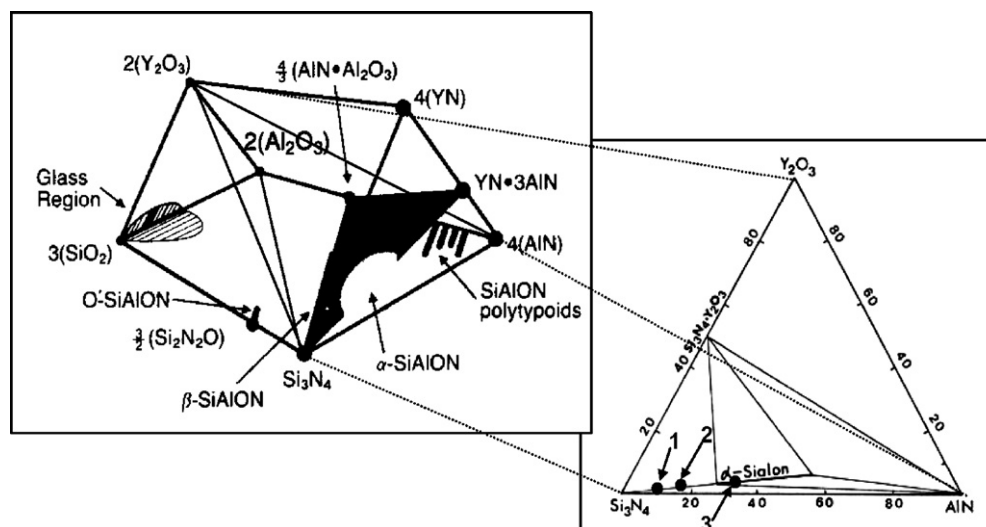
$2(Y_2O_3)$
$\frac{4}{3}(AlN \bullet Al_2O_3)$
$4(YN)$
$2(Al_2O_3)$
Glass Region
$YN \bullet 3AlN$
$3(SiO_2)$
$4(AlN)$
O'-SiAlON
SiAlON polytypoids
$\frac{3}{2}(Si_2N_2O)$
$\alpha$-SiAlON
$Si_3N_4$
$\beta$-SiAlON

$Y_2O_3$
80
80
60
60
40
$Si_3N_4 \cdot Y_2O_3$
40
20
20
1
2
$\alpha$-Sialon
3
$Si_3N_4$
20
40
60
80
AlN